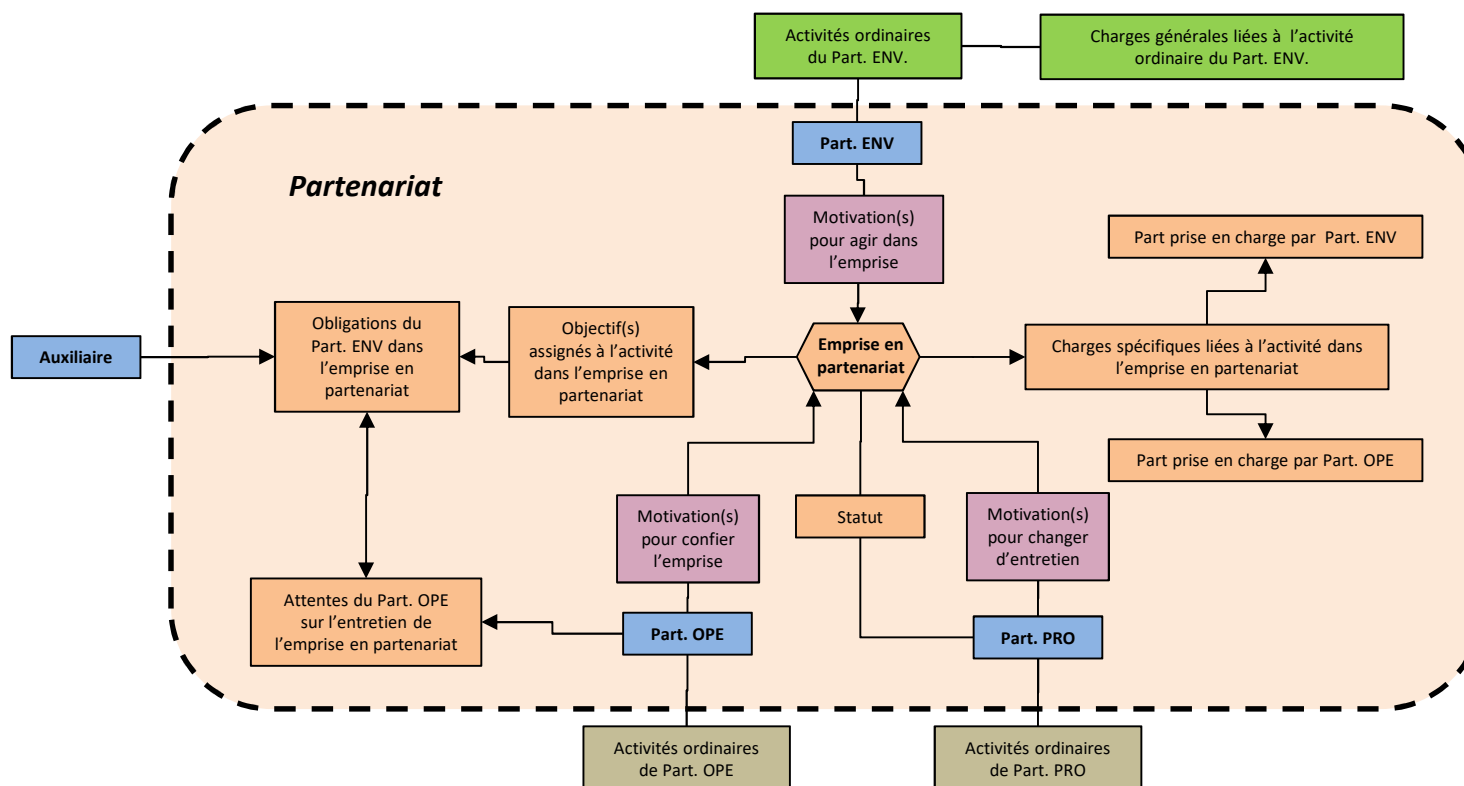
Activités ordinaires du Part. ENV.

Charges générales liées à l'activité ordinaire du Part. ENV.

Part. ENV

Partenariat

Motivation(s) pour agir dans l'emprise

Part prise en charge par Part. ENV

Obligations du Part. ENV dans l'emprise en partenariat

Objectif(s) assignés à l'activité dans l'emprise en partenariat

Auxiliaire

Emprise en partenariat

Charges spécifiques liées à l'activité dans l'emprise en partenariat

Part prise en charge par Part. OPE

Motivation(s) pour confier l'emprise

Statut

Motivation(s) pour changer d'entretien

Attentes du Part. OPE sur l'entretien de l'emprise en partenariat

Part. OPE

Part. PRO

Activités ordinaires de Part. OPE

Activités ordinaires de Part. PRO